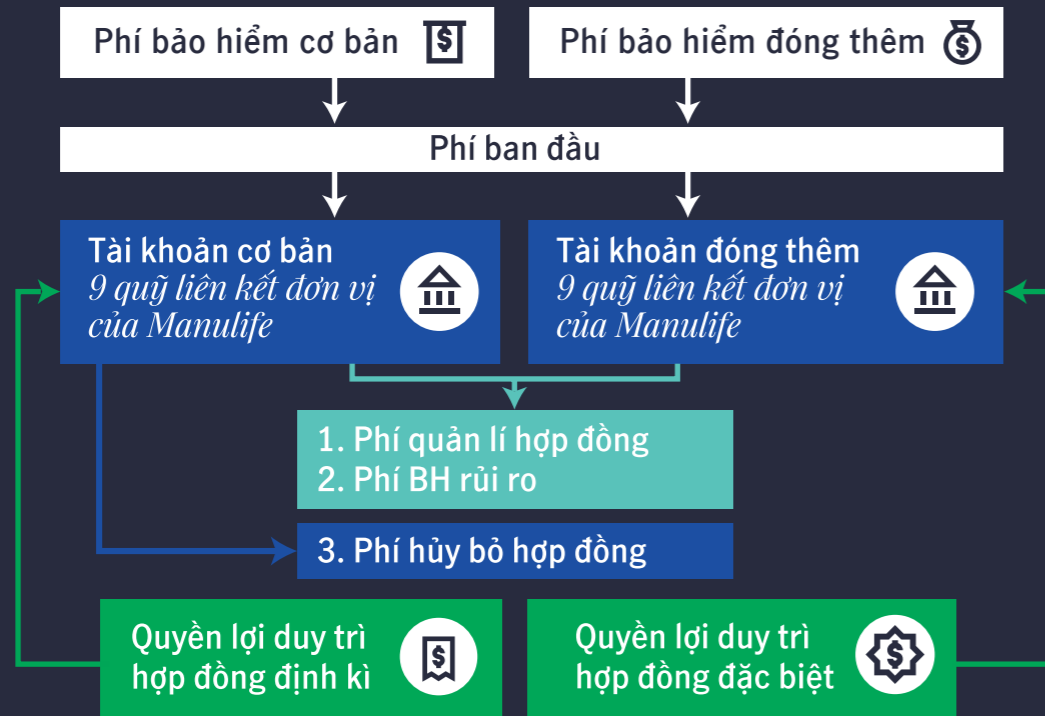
Phí bảo hiểm cơ bản

Phí bảo hiểm đóng thêm

Phí ban đầu

Tài khoản cơ bản
9 quỹ liên kết đơn vị của Manulife

Tài khoản đóng thêm
9 quỹ liên kết đơn vị của Manulife

1. Phí quản lí hợp đồng
2. Phí BH rủi ro

3. Phí hủy bỏ hợp đồng

Quyền lợi duy trì hợp đồng định kì

Quyền lợi duy trì hợp đồng đặc biệt